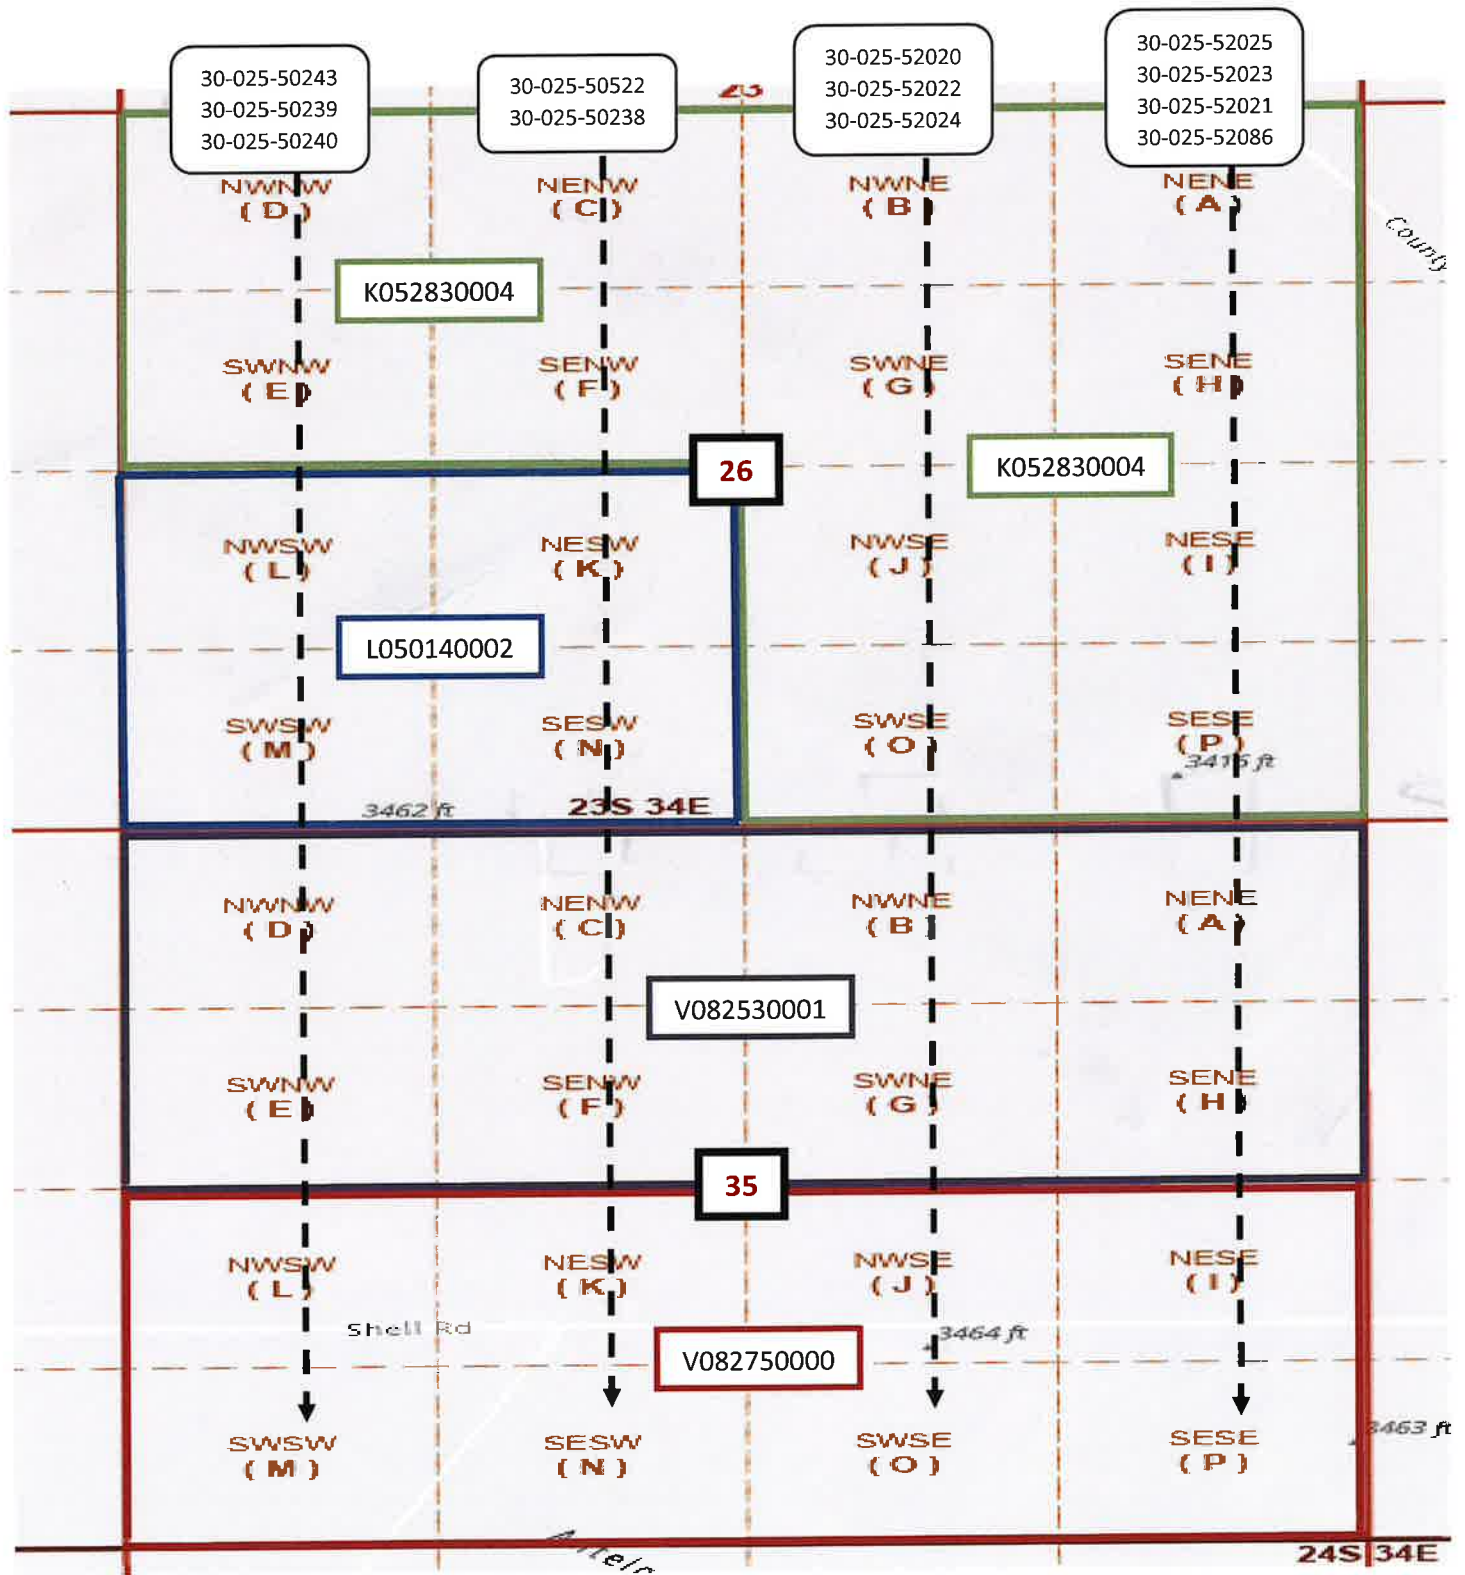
30-025-50243
30-025-50239
30-025-50240

30-025-50522
30-025-50238

23

30-025-52020
30-025-52022
30-025-52024

30-025-52025
30-025-52023
30-025-52021
30-025-52086

NWNW
( D )

NENW
( C )

NWNE
( B )

NENE
( A )

County

K052830004

SWNW
( E )

SENW
( F )

SWNE
( G )

SENE
( H )

26

K052830004

NWSW
( L )

NESW
( K )

NWSE
( J )

NESE
( I )

L050140002

SWSW
( M )

SESW
( N )

SWSE
( O )

SESE
( P )

3415 ft

3462 ft

23S 34E

NWNW
( D )

NENW
( C )

NWNE
( B )

NENE
( A )

V082530001

SWNW
( E )

SENW
( F )

SWNE
( G )

SENE
( H )

35

NWSW
( L )

NESW
( K )

NWSE
( J )

NESE
( I )

Shell Rd

3464 ft

V082750000

SWSW
( M )

SESW
( N )

SWSE
( O )

SESE
( P )

3463 ft

Antelo

24S 34E